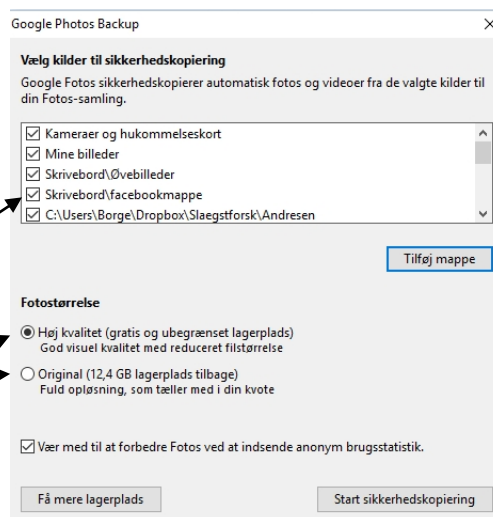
Google Photos Backup

Vælg kilder til sikkerhedskopiering

Google Fotos sikkerhedskopierer automatisk fotos og videoer fra de valgte kilder til din Fotos-samling.

☑ Kameraer og hukommelseskort
☑ Mine billeder
☑ Skrivebord\Øvebilleder
☑ Skrivebord\facebookmappe
☑ C:\Users\Borge\Dropbox\Slaegstforsk\Andresen

Tilføj mappe

Fotostørrelse

Høj kvalitet (gratis og ubegrænset lagerplads)
God visuel kvalitet med reduceret filstørrelse

Original (12,4 GB lagerplads tilbage)
Fuld opløsning, som tæller med i din kvote

☑ Vær med til at forbedre Fotos ved at indsende anonym brugsstatistik.

Få mere lagerplads

Start sikkerhedskopiering